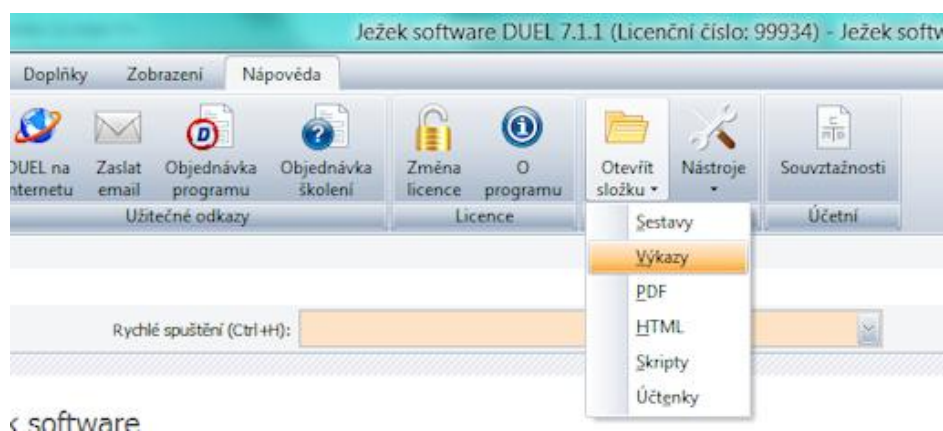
Ježek software DUEL 7.1.1 (Licenční číslo: 99934) - Ježek softw

Doplňky Zobrazení Nápověda

DUEL na internetu
Zaslat email
Objednávka programu
Objednávka školení
Užitečné odkazy

Změna licence
O programu
Licence

Otevřít složku
Nástroje

Souvztažnosti
Účetní

Sestavy
Výkazy
PDF
HTML
Skripty
Účtenky

Rychlé spuštění (Ctrl+H):

software